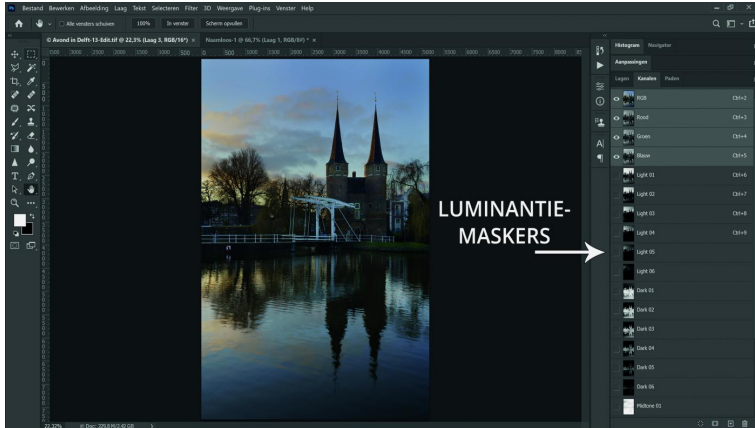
Bestand Bewerken Afbeelding Laag Tekst Selecteren Filter 3D Weergave Plug-ins Venster Help

Alle vensters schuiven 100% In venster Scherm opvullen

© Avond in Delft-13-Edit.tif @ 22,3% (Laag 3, RGB/16*) × Naamloos-1 @ 66,7% (Laag 1, RGB/8#) * ×

LUMINANTIE-MASKERS

Histogram Navigator
Aanpassingen
Lagen Kanalen Paden

| | |
|---|---|
| RGB | Ctrl+2 |
| Rood | Ctrl+3 |
| Groen | Ctrl+4 |
| Blauw | Ctrl+5 |
| Light 01 | Ctrl+6 |
| Light 02 | Ctrl+7 |
| Light 03 | Ctrl+8 |
| Light 04 | Ctrl+9 |
| Light 05 | |
| Light 06 | |
| Dark 01 | |
| Dark 02 | |
| Dark 03 | |
| Dark 04 | |
| Dark 05 | |
| Dark 06 | |
| Midtone 01 | |

22,32% Doc: 229,0 M/2,42 GB